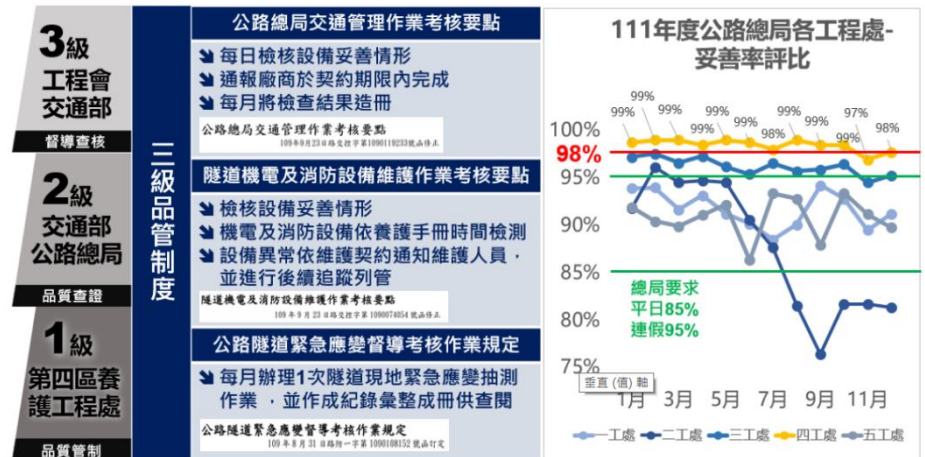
3級
工程會
交通部

督導查核

2級
交通部
公路總局

品質查證

1級
第四區養護工程處

品質管制

三級品管制度

公路總局交通管理作業考核要點

每日檢核設備妥善情形
通報廠商於契約期限內完成
每月將檢查結果造冊

公路總局交通管理作業考核要點
109年9月23日路交控字第1090119233號函修正

隧道機電及消防設備維護作業考核要點

檢核設備妥善情形
機電及消防設備依養護手冊時間檢測
設備異常依維護契約通知維護人員，並進行後續追蹤列管

隧道機電及消防設備維護作業考核要點
109年9月23日路交控字第1090074054號函修正

公路隧道緊急應變督導考核作業規定

每月辦理1次隧道現地緊急應變抽測作業，並作成紀錄彙整成冊供查閱

公路隧道緊急應變督導考核作業規定
109年8月31日路養一字第1090108152號函訂定

111年度公路總局各工程處-妥善率評比

99% 99% 99% 99% 99% 99% 98% 99% 99% 99% 97% 98%

100%
98%
95%
90%
85%
80%
75%

總局要求
平日85%
連假95%

垂直(值)軸

1月 3月 5月 7月 9月 11月

一工處 二工處 三工處 四工處 五工處